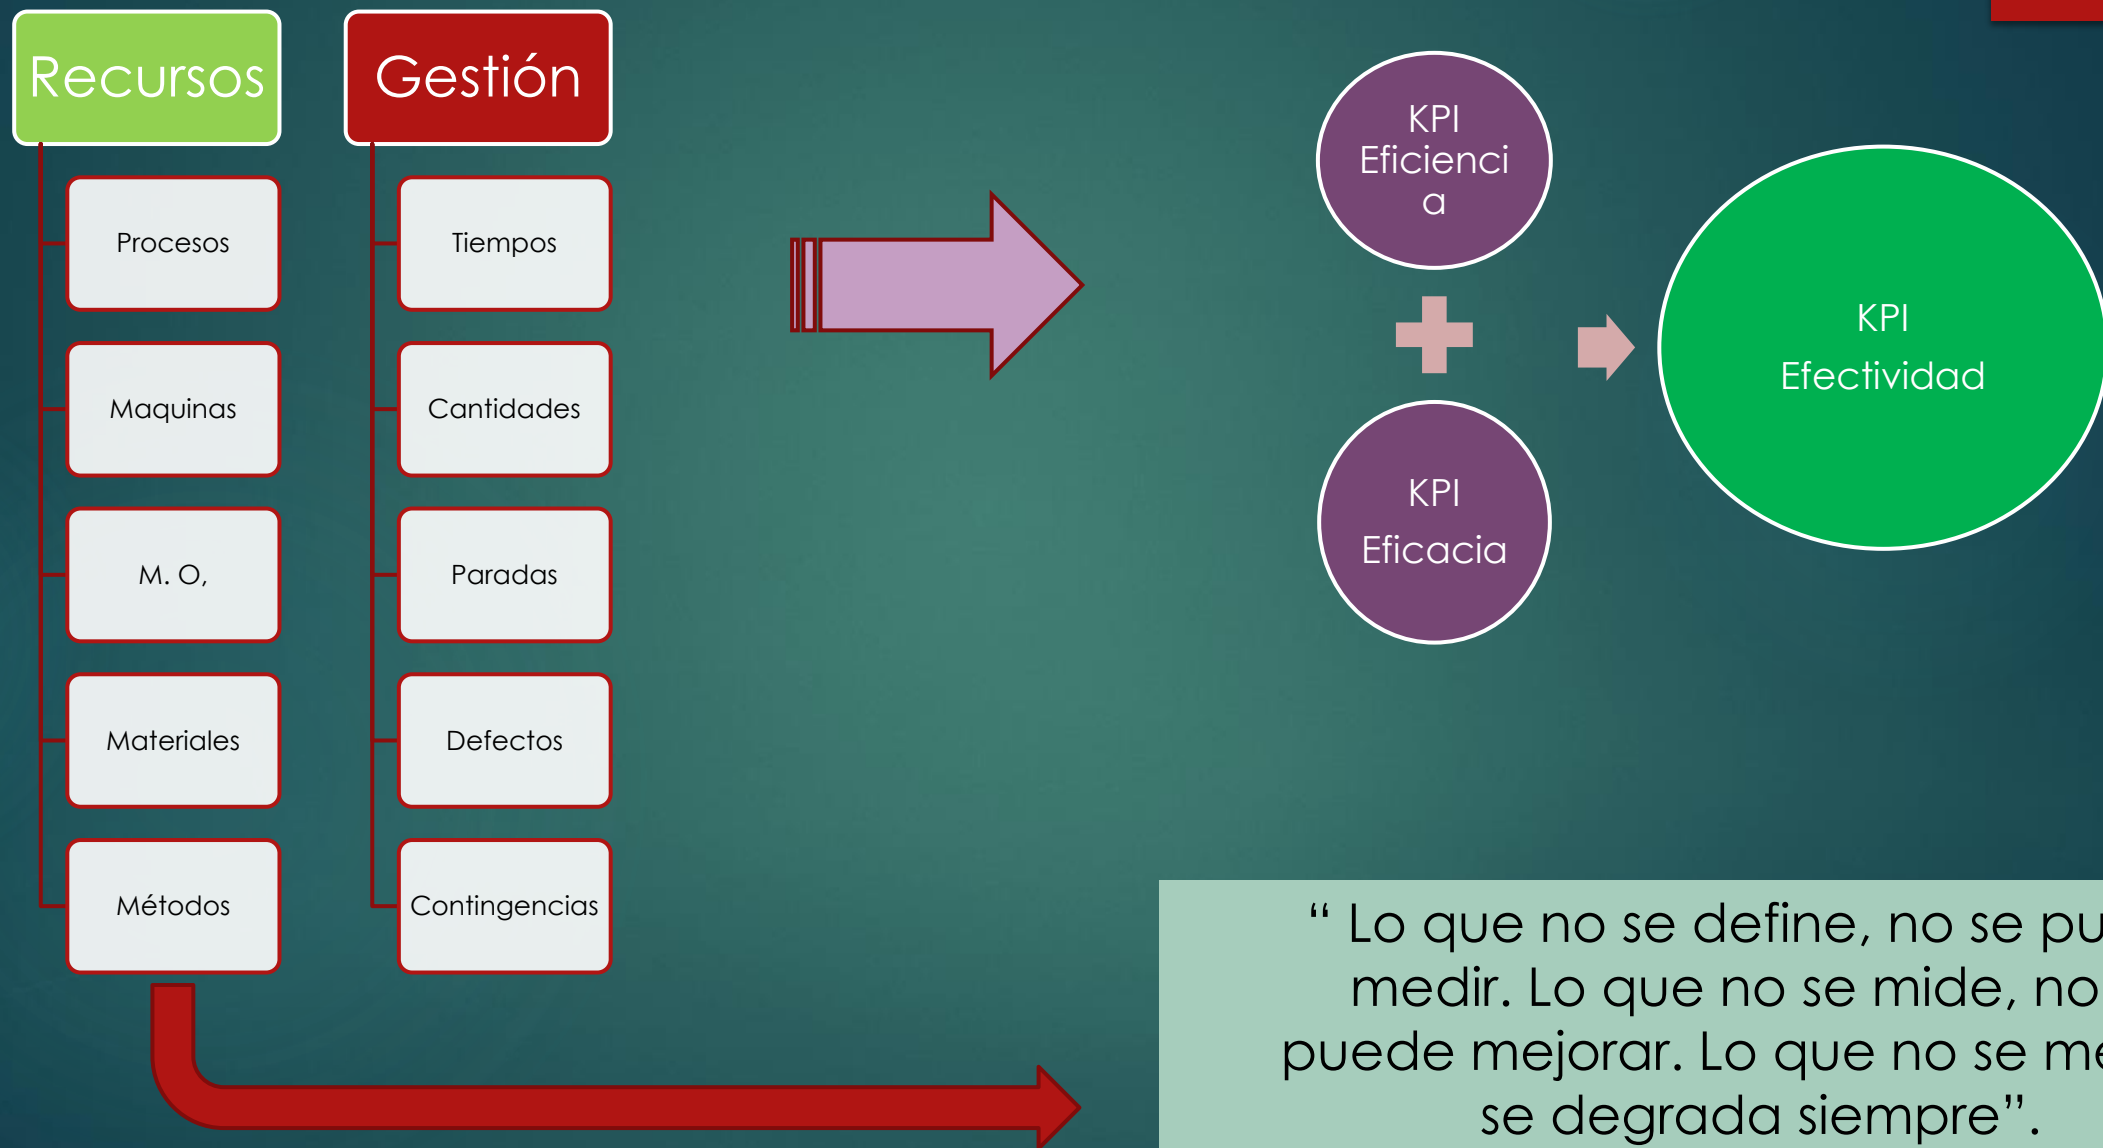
Recursos

Procesos

Maquinas

M. O,

Materiales

Métodos

Gestión

Tiempos

Cantidades

Paradas

Defectos

Contingencias

KPI Eficienci a

KPI Eficacia

KPI Efectividad

“ Lo que no se define, no se pu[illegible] medir. Lo que no se mide, no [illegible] puede mejorar. Lo que no se me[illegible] se degrada siempre”.